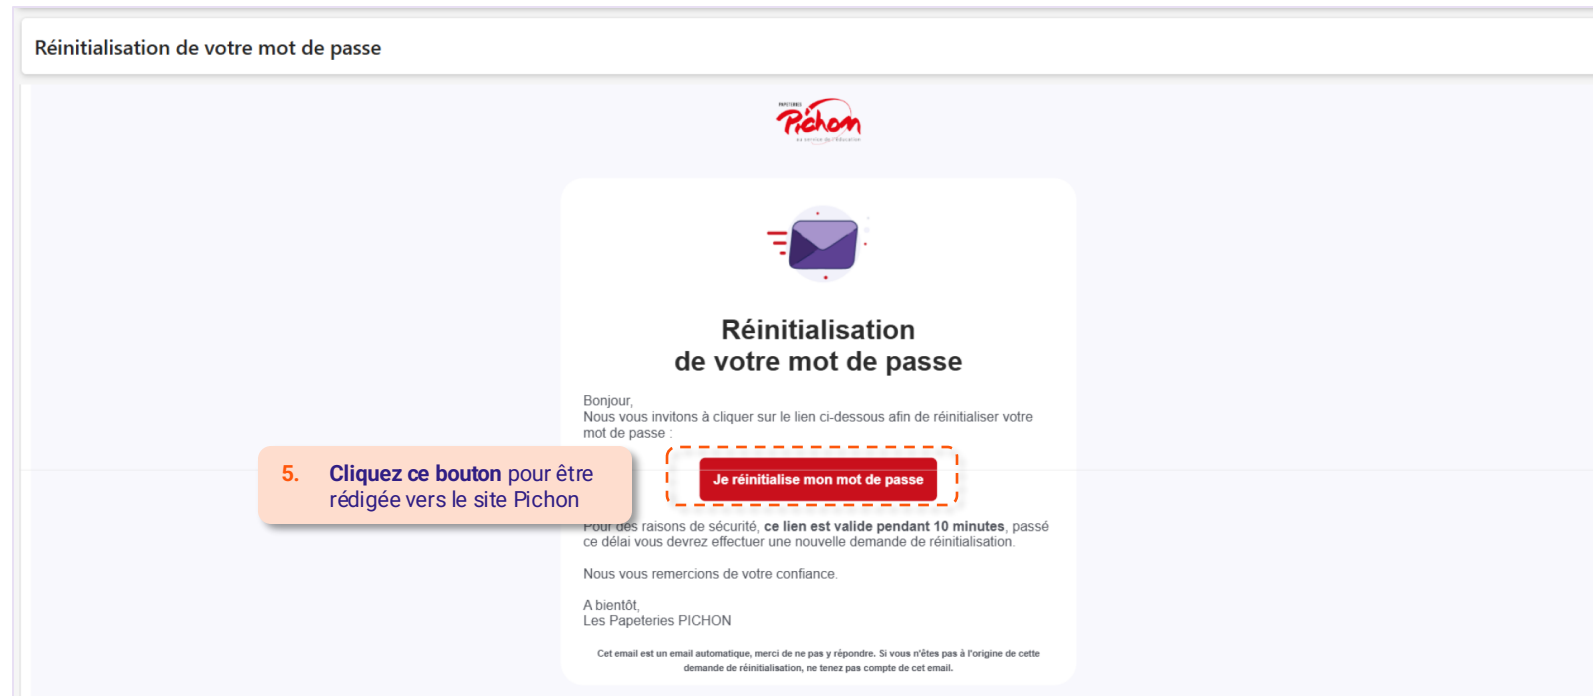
Réinitialisation de votre mot de passe

PAPETERIES
Pichon
au service de l'Éducation

Réinitialisation
de votre mot de passe

Bonjour,
Nous vous invitons à cliquer sur le lien ci-dessous afin de réinitialiser votre mot de passe :

5. Cliquez ce bouton pour être rédigée vers le site Pichon

Je réinitialise mon mot de passe

Pour des raisons de sécurité, ce lien est valide pendant 10 minutes, passé ce délai vous devrez effectuer une nouvelle demande de réinitialisation.

Nous vous remercions de votre confiance.

A bientôt,
Les Papeteries PICHON

Cet email est un email automatique, merci de ne pas y répondre. Si vous n'êtes pas à l'origine de cette demande de réinitialisation, ne tenez pas compte de cet email.